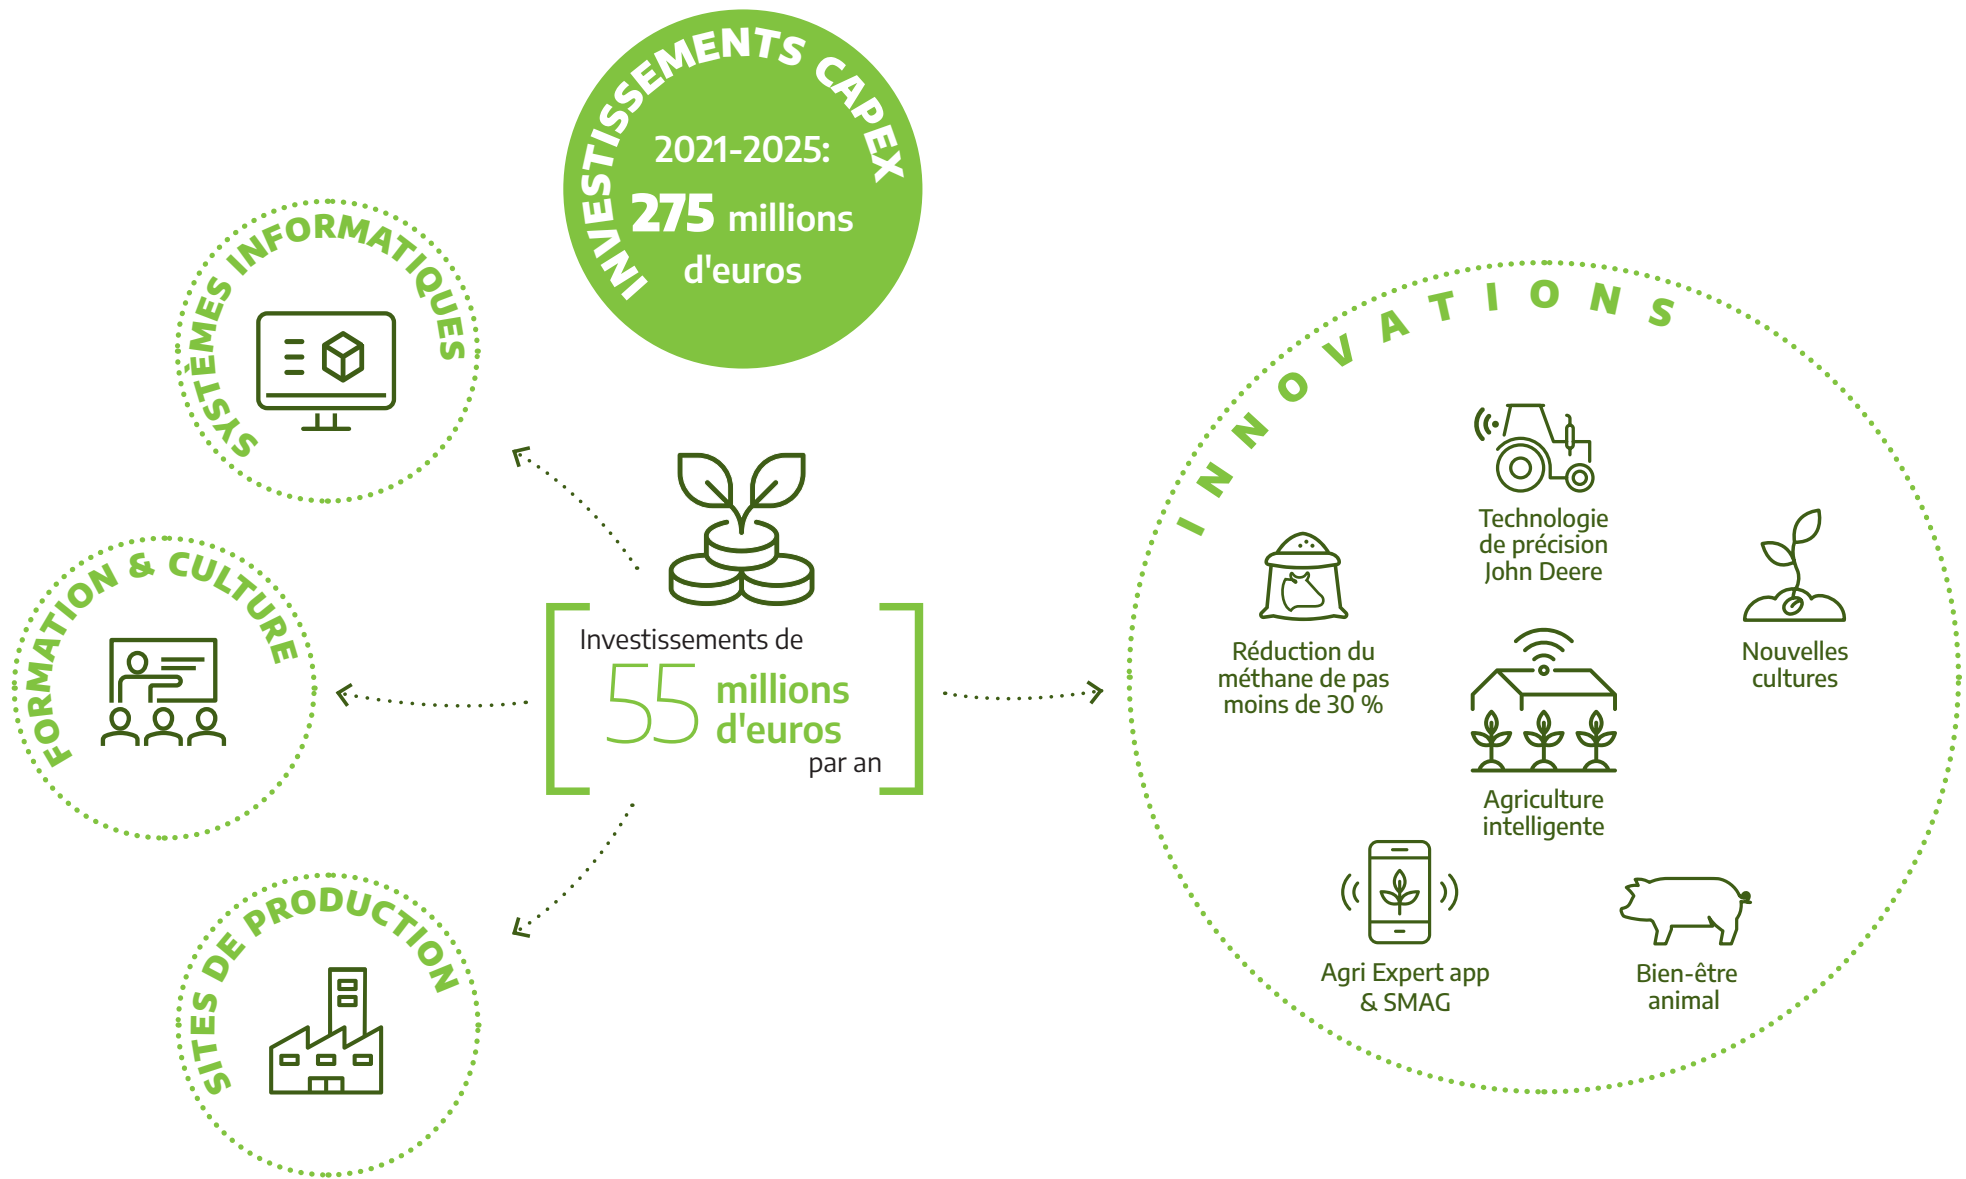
INVESTISSEMENTS CAPEX
2021-2025:
275 millions d'euros

SYSTÈMES INFORMATIQUES

FORMATION & CULTURE

SITES DE PRODUCTION

Investissements de
55 millions d'euros
par an

INNOVATIONS

Technologie de précision John Deere

Réduction du méthane de pas moins de 30 %

Nouvelles cultures

Agriculture intelligente

Agri Expert app & SMAG

Bien-être animal